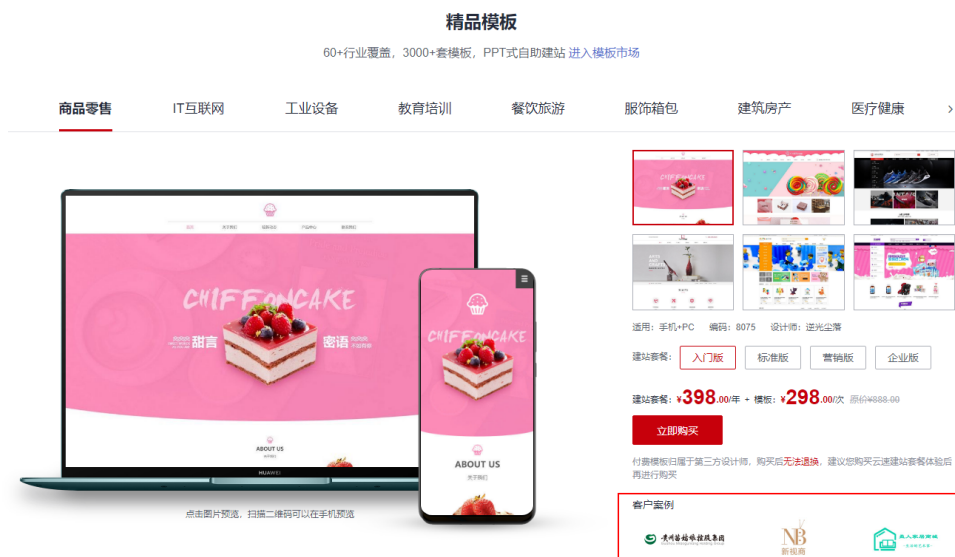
精品模板

60+行业覆盖，3000+套模板，PPT式自助建站 进入模板市场

商品零售　IT互联网　工业设备　教育培训　餐饮旅游　服饰箱包　建筑房产　医疗健康 ›

CHIFFONCAKE

甜言　蜜语

ABOUT US

HUAWEI

CHIFFONCAKE

ABOUT US

点击图片预览，扫描二维码可以在手机预览

CHIFFONCAKE

适用：手机+PC　编码：8075　设计师：逆光尘蒂

建站套餐：　入门版　标准版　营销版　企业版

建站套餐：¥398.00/年 + 模板：¥298.00/次 原价¥888.00

立即购买

付费模板归属于第三方设计师，购买后无法退换，建议您购买云速建站套餐体验后再进行购买

客户案例

NB 新很商